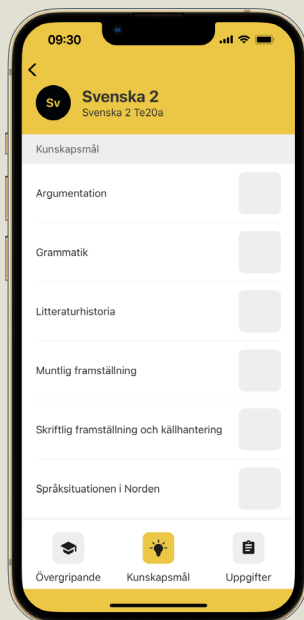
09:30

<

Sv

Svenska 2

Svenska 2 Te20a

Kunskapsmål

Argumentation

Grammatik

Litteraturhistoria

Muntlig framställning

Skriftlig framställning och källhantering

Språksituationen i Norden

Övergripande

Kunskapsmål

Uppgifter